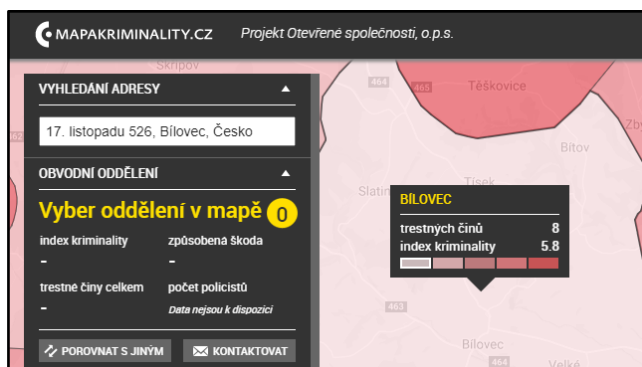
MAPAKRIMINALITY.CZ Projekt Otevřené společnosti, o.p.s.

Skřipov

VYHLEDÁNÍ ADRESY

17. listopadu 526, Bílovec, Česko

OBVODNÍ ODDĚLENÍ

Vyber oddělení v mapě 0

index kriminality
-

způsobená škoda
-

trestné činy celkem
-

počet policistů
Data nejsou k dispozici

POROVNAT S JINÝM

KONTAKTOVAT

464

465

Těškovice

Zb

Bítov

Slatin

Tísek

BÍLOVEC

trestných činů 8

index kriminality 5.8

463

Bílovec

464

Velké